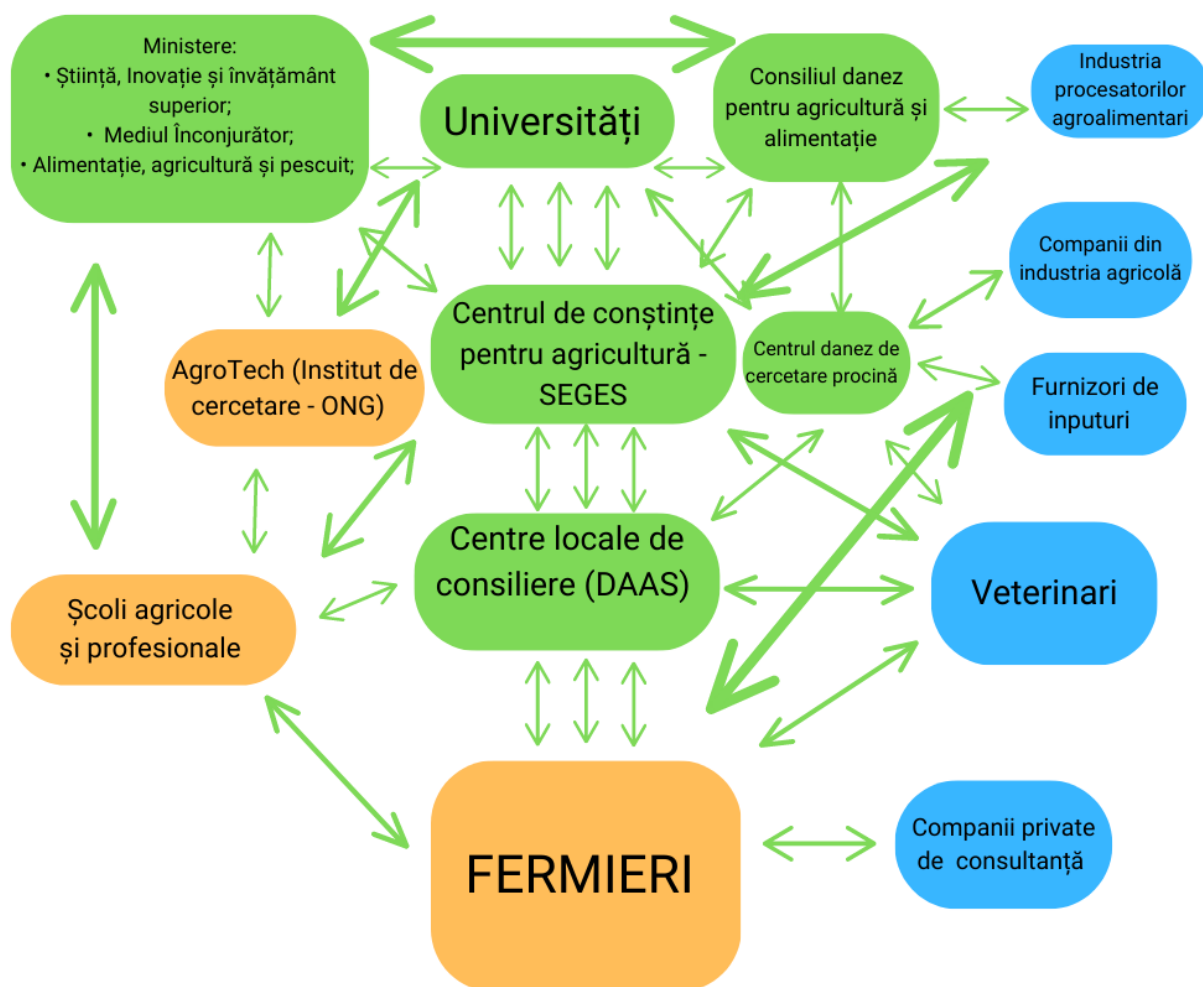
Ministere:
• Știință, Inovație și învățământ superior;
• Mediul Înconjurător;
• Alimentație, agricultură și pescuit;

Universități

Consiliul danez pentru agricultură și alimentație

Industria procesatorilor agroalimentari

Companii din industria agricolă

AgroTech (Institut de cercetare - ONG)

Centrul de conștințe pentru agricultură - SEGES

Centrul danez de cercetare procină

Furnizori de inputuri

Centre locale de consiliere (DAAS)

Veterinari

Școli agricole și profesionale

FERMIERI

Companii private de consultanță